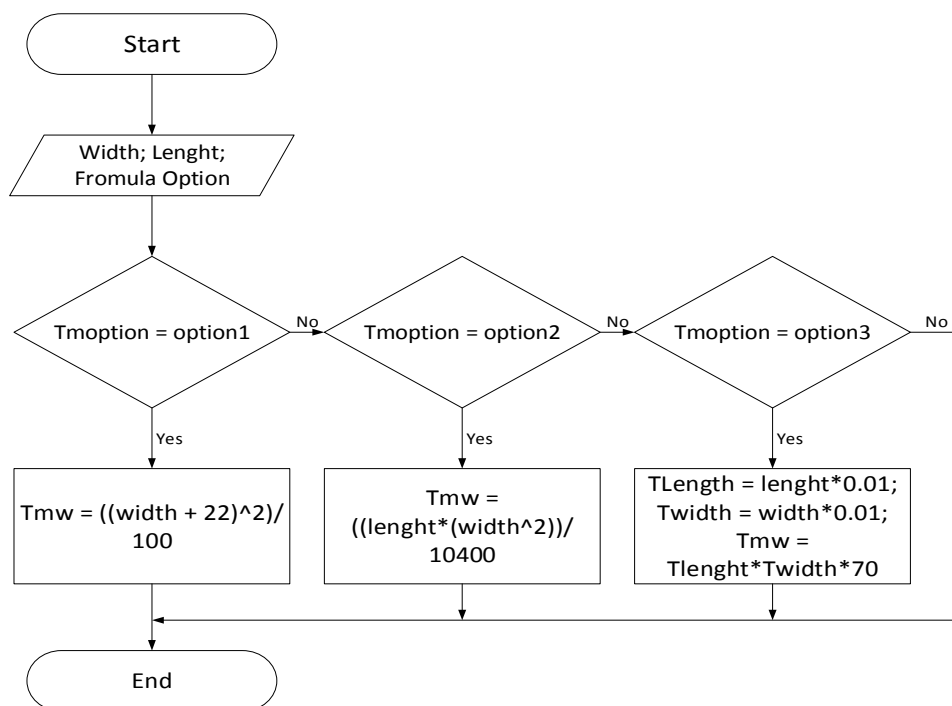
Start

Width; Lenght; Fromula Option

Tmoption = option1

No

Tmoption = option2

No

Tmoption = option3

No

Yes

Yes

Yes

Tmw = ((width + 22)^2)/ 100

Tmw = ((lenght*(width^2))/ 10400

TLength = lenght*0.01; Twidth = width*0.01; Tmw = Tlenght*Twidth*70

End